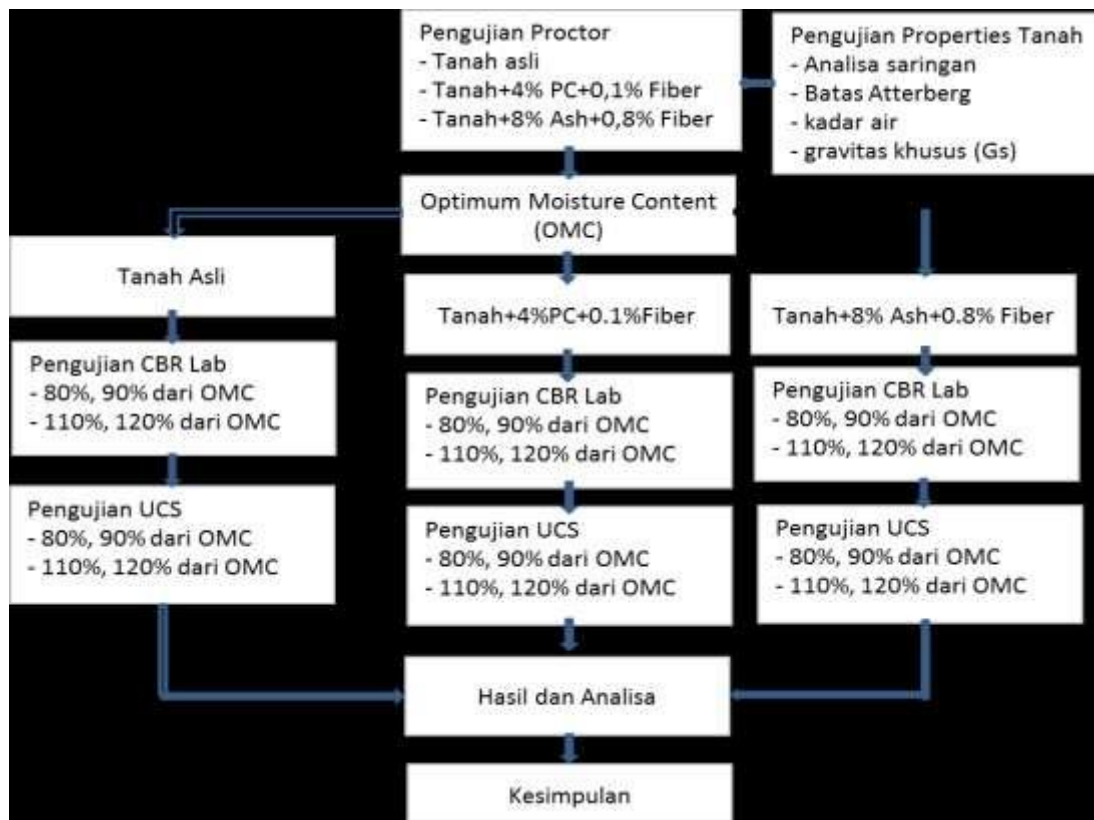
Pengujian Proctor
- Tanah asli
- Tanah+4% PC+0,1% Fiber
- Tanah+8% Ash+0,8% Fiber

Pengujian Properties Tanah
- Analisa saringan
- Batas Atterberg
- kadar air
- gravitas khusus (Gs)

Optimum Moisture Content (OMC)

Tanah Asli

Pengujian CBR Lab
- 80%, 90% dari OMC
- 110%, 120% dari OMC

Pengujian UCS
- 80%, 90% dari OMC
- 110%, 120% dari OMC

Tanah+4%PC+0.1%Fiber

Pengujian CBR Lab
- 80%, 90% dari OMC
- 110%, 120% dari OMC

Pengujian UCS
- 80%, 90% dari OMC
- 110%, 120% dari OMC

Tanah+8% Ash+0.8% Fiber

Pengujian CBR Lab
- 80%, 90% dari OMC
- 110%, 120% dari OMC

Pengujian UCS
- 80%, 90% dari OMC
- 110%, 120% dari OMC

Hasil dan Analisa

Kesimpulan